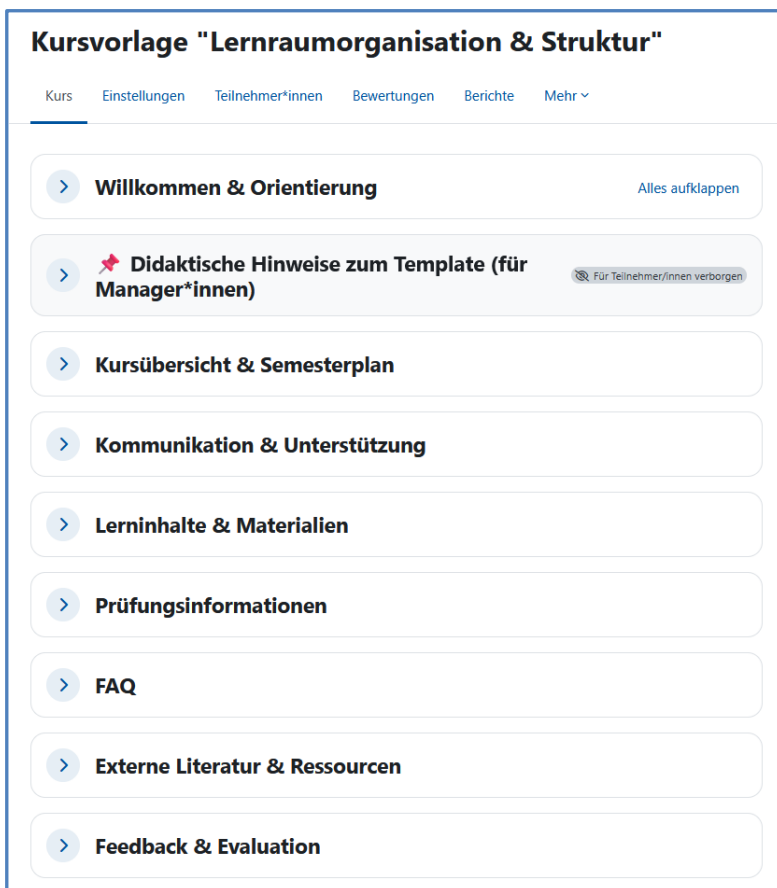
Kursvorlage "Lernraumorganisation & Struktur"

Kurs Einstellungen Teilnehmer*innen Bewertungen Berichte Mehr

Willkommen & Orientierung

Alles aufklappen

📌 Didaktische Hinweise zum Template (für Manager*innen)

Für Teilnehmer/innen verborgen

Kursübersicht & Semesterplan

Kommunikation & Unterstützung

Lerninhalte & Materialien

Prüfungsinformationen

FAQ

Externe Literatur & Ressourcen

Feedback & Evaluation